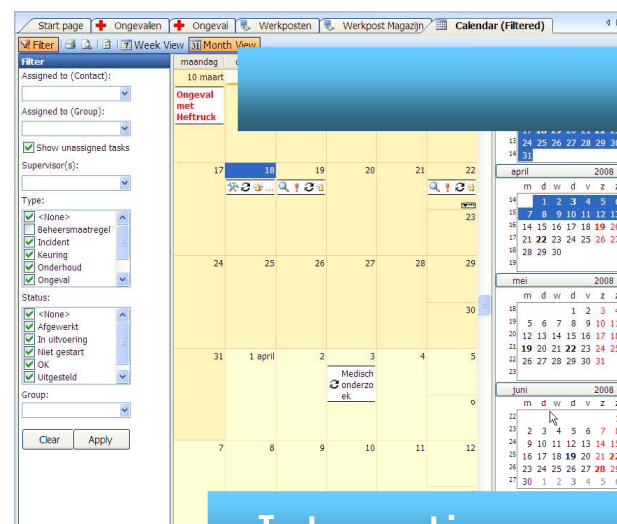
Start page | Ongevallen | Ongeval | Werkposten | Werkpost Magazijn | Calendar (Filtered)

Filter | Week View | Month View

Filter

Assigned to (Contact):

Assigned to (Group):

Show unassigned tasks

Supervisor(s):

Type:

<None>
Beheersmaatregel
Incident
Keuring
Onderhoud
Ongeval

Status:

<None>
Afgewerkt
In uitvoering
Niet gestart
OK
Uitgesteld

Group:

Clear | Apply

maandag

10 maart

Ongeval met Heftruck

| 17 | 18 | 19 | 20 | 21 | 22 |
|---|---|---|---|---|---|
| | | | | | 23 |
| 24 | 25 | 26 | 27 | 28 | 29 |
| | | | | | 30 |
| 31 | 1 april | 2 | 3 | 4 | 5 |
| | | | Medisch onderzoek | | 6 |
| 7 | 8 | 9 | 10 | 11 | 12 |

13 24 25 26 27 28 29 30
14 31

april 2008
m d w d v z
14 1 2 3 4 5
15 7 8 9 10 11 12
16 14 15 16 17 18 19 20
17 21 22 23 24 25 26 27
18 28 29 30

mei 2008
m d w d v z
18 1 2 3
19 5 6 7 8 9 10
20 12 13 14 15 16 17
21 19 20 21 22 23 24
22 26 27 28 29 30

juni 2008
m d w d v z
22
23 2 3 4 5 6 7
24 9 10 11 12 13 14
25 16 17 18 19 20 21 22
26 23 24 25 26 27 28 29
27 30 1 2 3 4 5